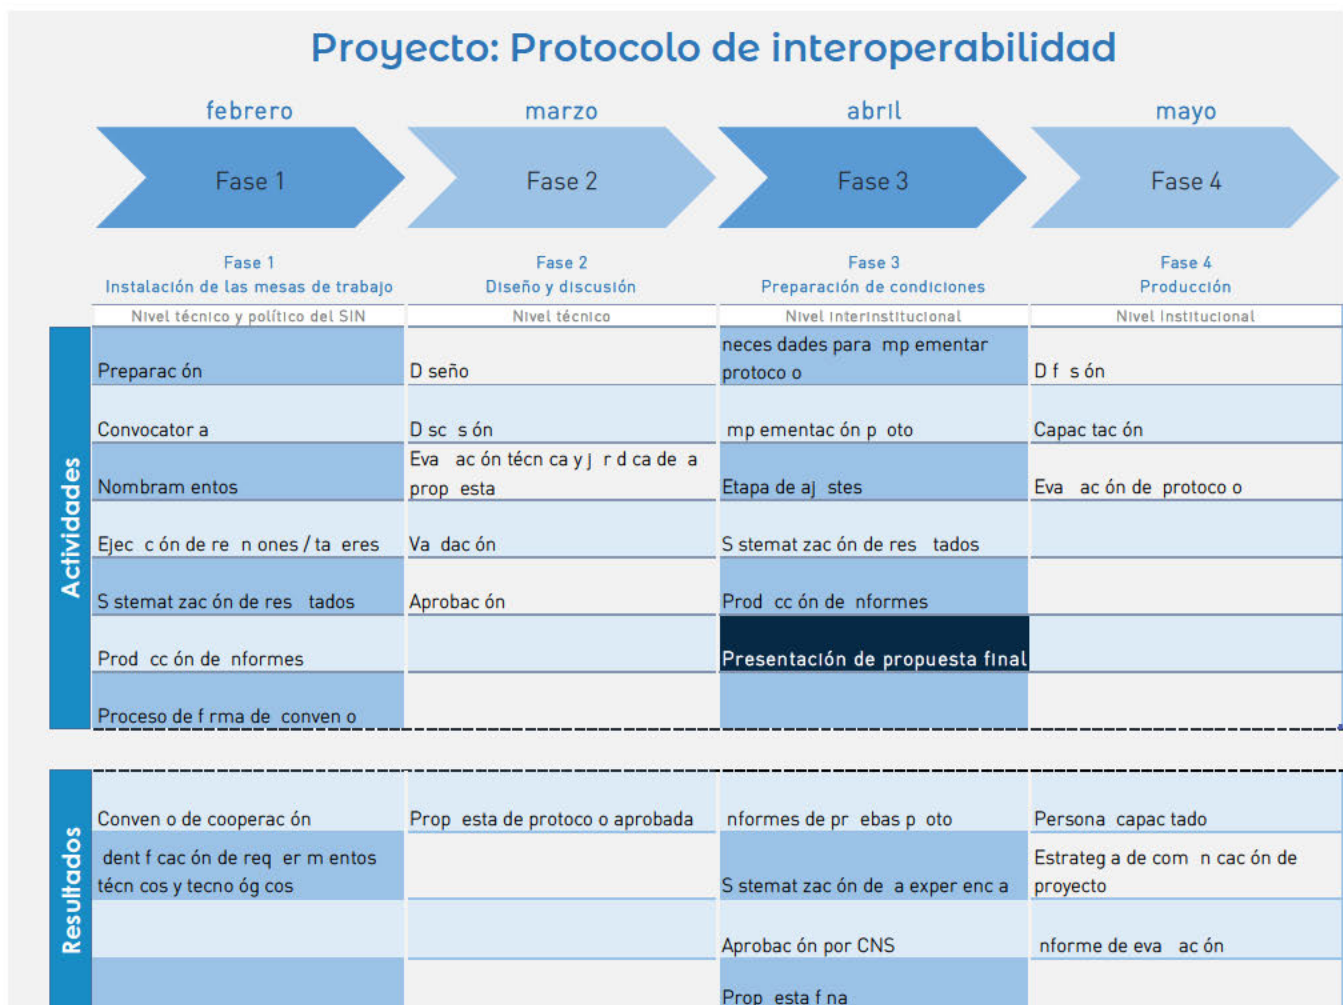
Proyecto: Protocolo de interoperabilidad

febrero
Fase 1

marzo
Fase 2

abril
Fase 3

mayo
Fase 4

Fase 1
Instalación de las mesas de trabajo

Fase 2
Diseño y discusión

Fase 3
Preparación de condiciones

Fase 4
Producción

Actividades

| Nivel técnico y político del SIN | Nivel técnico | Nivel interinstitucional | Nivel institucional |
|---|---|---|---|
| Preparac ón | D seño | neces dades para mp ementar protoco o | D f s ón |
| Convocator a | D sc s ón | mp ementac ón p oto | Capac tac ón |
| Nombram entos | Eva ac ón técn ca y j r d ca de a prop esta | Etapa de aj stes | Eva ac ón de protoco o |
| Ejec c ón de re n ones / ta eres | Va dac ón | S stemat zac ón de res tados | |
| S stemat zac ón de res tados | Aprobac ón | Prod cc ón de nformes | |
| Prod cc ón de nformes | | Presentación de propuesta final | |
| Proceso de f rma de conven o | | | |

Resultados

| | | | |
|---|---|---|---|
| Conven o de cooperac ón | Prop esta de protoco o aprobada | nformes de pr ebas p oto | Persona capac tado |
| dent f cac ón de req er m entos técn cos y tecno óg cos | | S stemat zac ón de a exper enc a | Estrateg a de com n cac ón de proyecto |
| | | Aprobac ón por CNS | nforme de eva ac ón |
| | | Prop esta f na | |